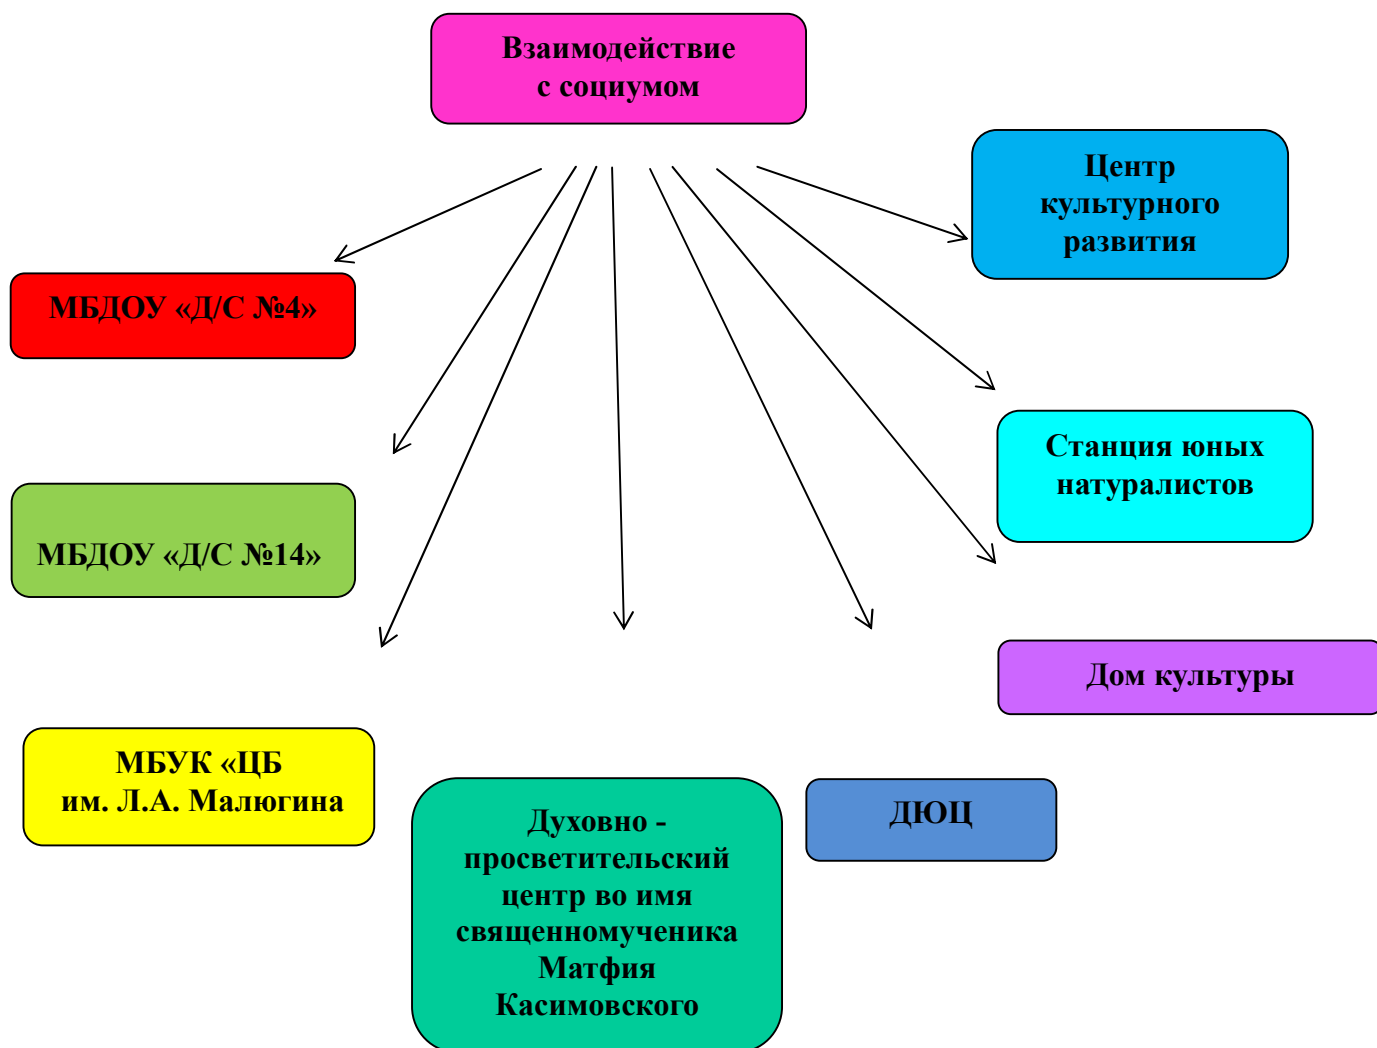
Взаимодействие с социумом

Центр культурного развития

МБДОУ «Д/С №4»

Станция юных натуралистов

МБДОУ «Д/С №14»

Дом культуры

МБУК «ЦБ им. Л.А. Малюгина

Духовно - просветительский центр во имя священномученика Матфия Касимовского

ДЮЦ